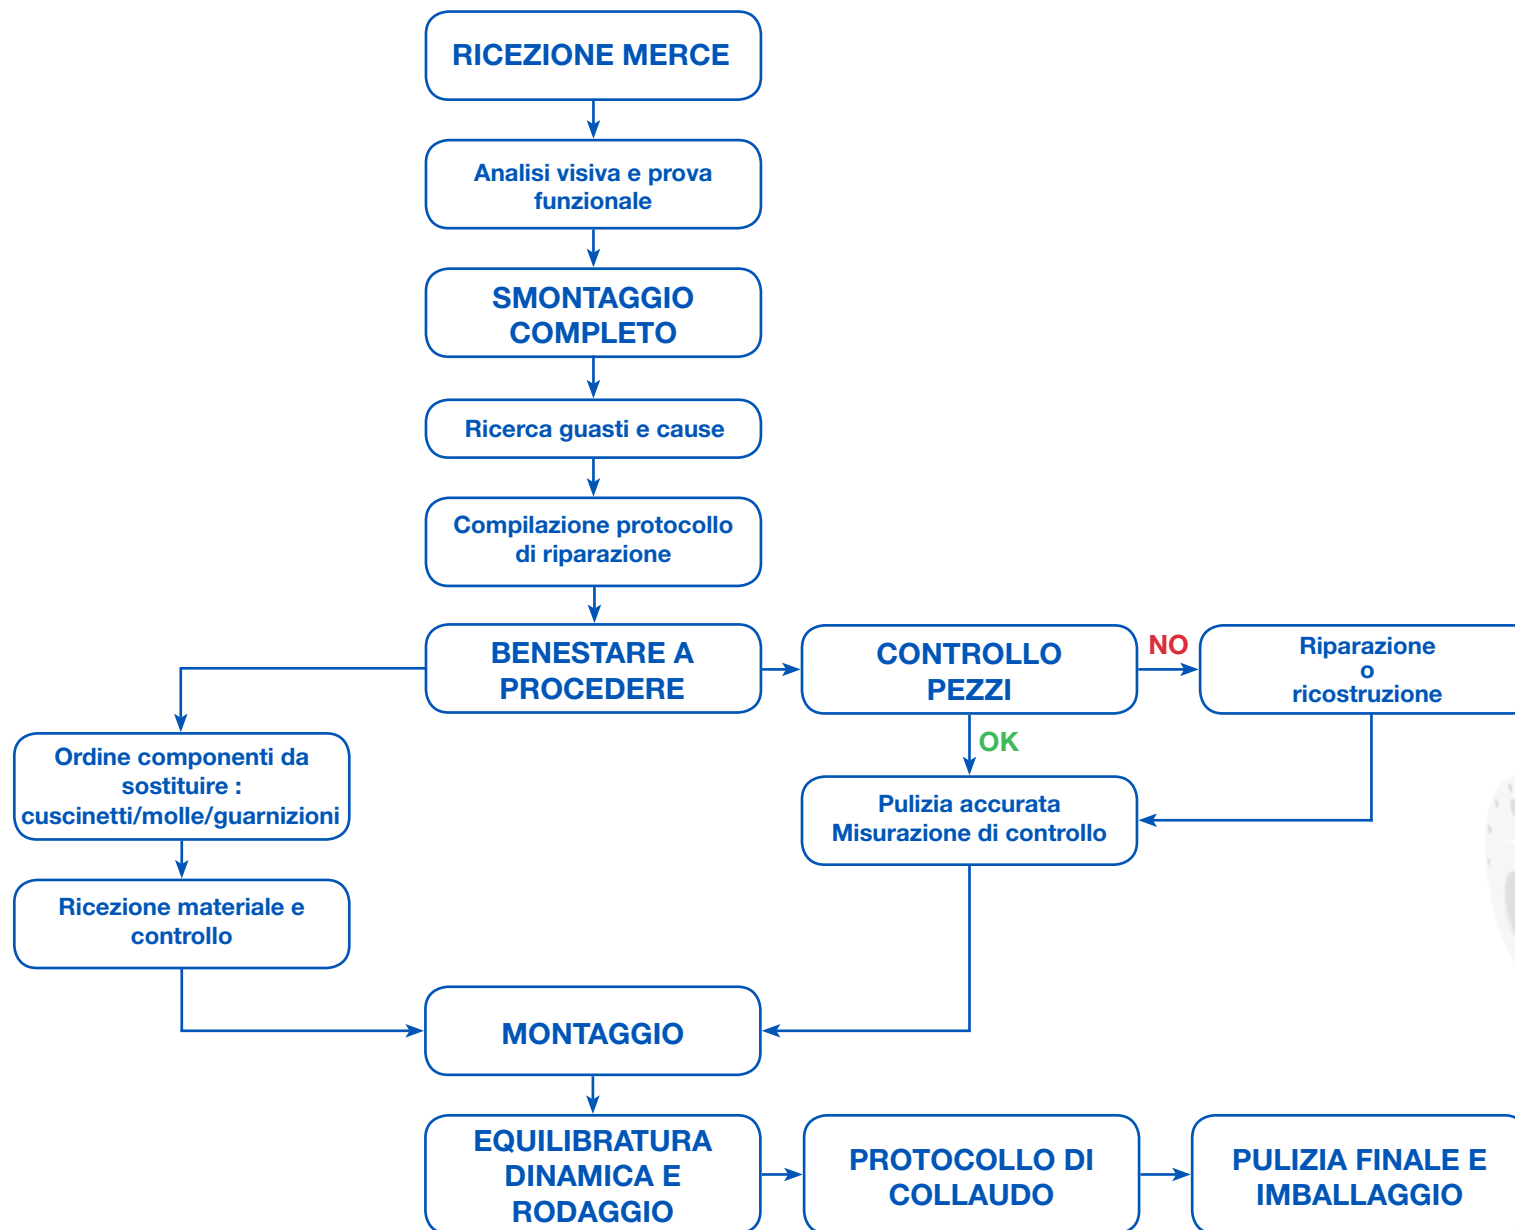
RICEZIONE MERCE

Analisi visiva e prova funzionale

SMONTAGGIO COMPLETO

Ricerca guasti e cause

Compilazione protocollo di riparazione

BENESTARE A PROCEDERE

CONTROLLO PEZZI

NO

Riparazione o ricostruzione

OK

Ordine componenti da sostituire : cuscinetti/molle/guarnizioni

Pulizia accurata Misurazione di controllo

Ricezione materiale e controllo

MONTAGGIO

EQUILIBRATURA DINAMICA E RODAGGIO

PROTOCOLLO DI COLLAUDO

PULIZIA FINALE E IMBALLAGGIO